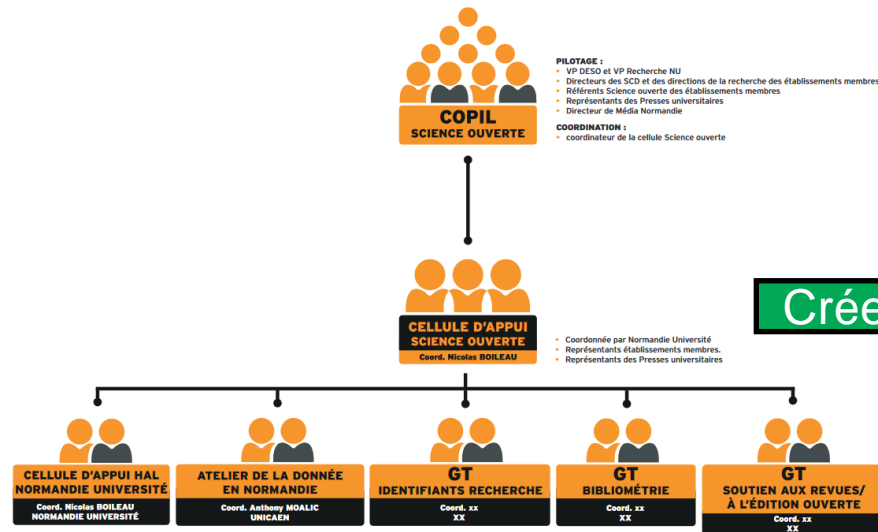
COPIL
SCIENCE OUVERTE

PILOTAGE :
• VP DESO et VP Recherche NU
• Directeurs des SCD et des directions de la recherche des établissements membres
• Référents Science ouverte des établissements membres
• Représentants des Presses universitaires
• Directeur de Média Normandie

COORDINATION :
• coordinateur de la cellule Science ouverte

Crée

CELLULE D'APPUI
SCIENCE OUVERTE
Coord. Nicolas BOILEAU

• Coordonnée par Normandie Université
• Représentants établissements membres.
• Représentants des Presses universitaires

CELLULE D'APPUI HAL NORMANDIE UNIVERSITÉ
Coord. Nicolas BOILEAU
NORMANDIE UNIVERSITÉ

ATELIER DE LA DONNÉE EN NORMANDIE
Coord. Anthony MOALIC
UNICAEN

GT
IDENTIFIANTS RECHERCHE
Coord. xx
XX

GT
BIBLIOMÉTRIE
Coord. xx
XX

GT
SOUTIEN AUX REVUES/ À L'ÉDITION OUVERTE
Coord. xx
XX